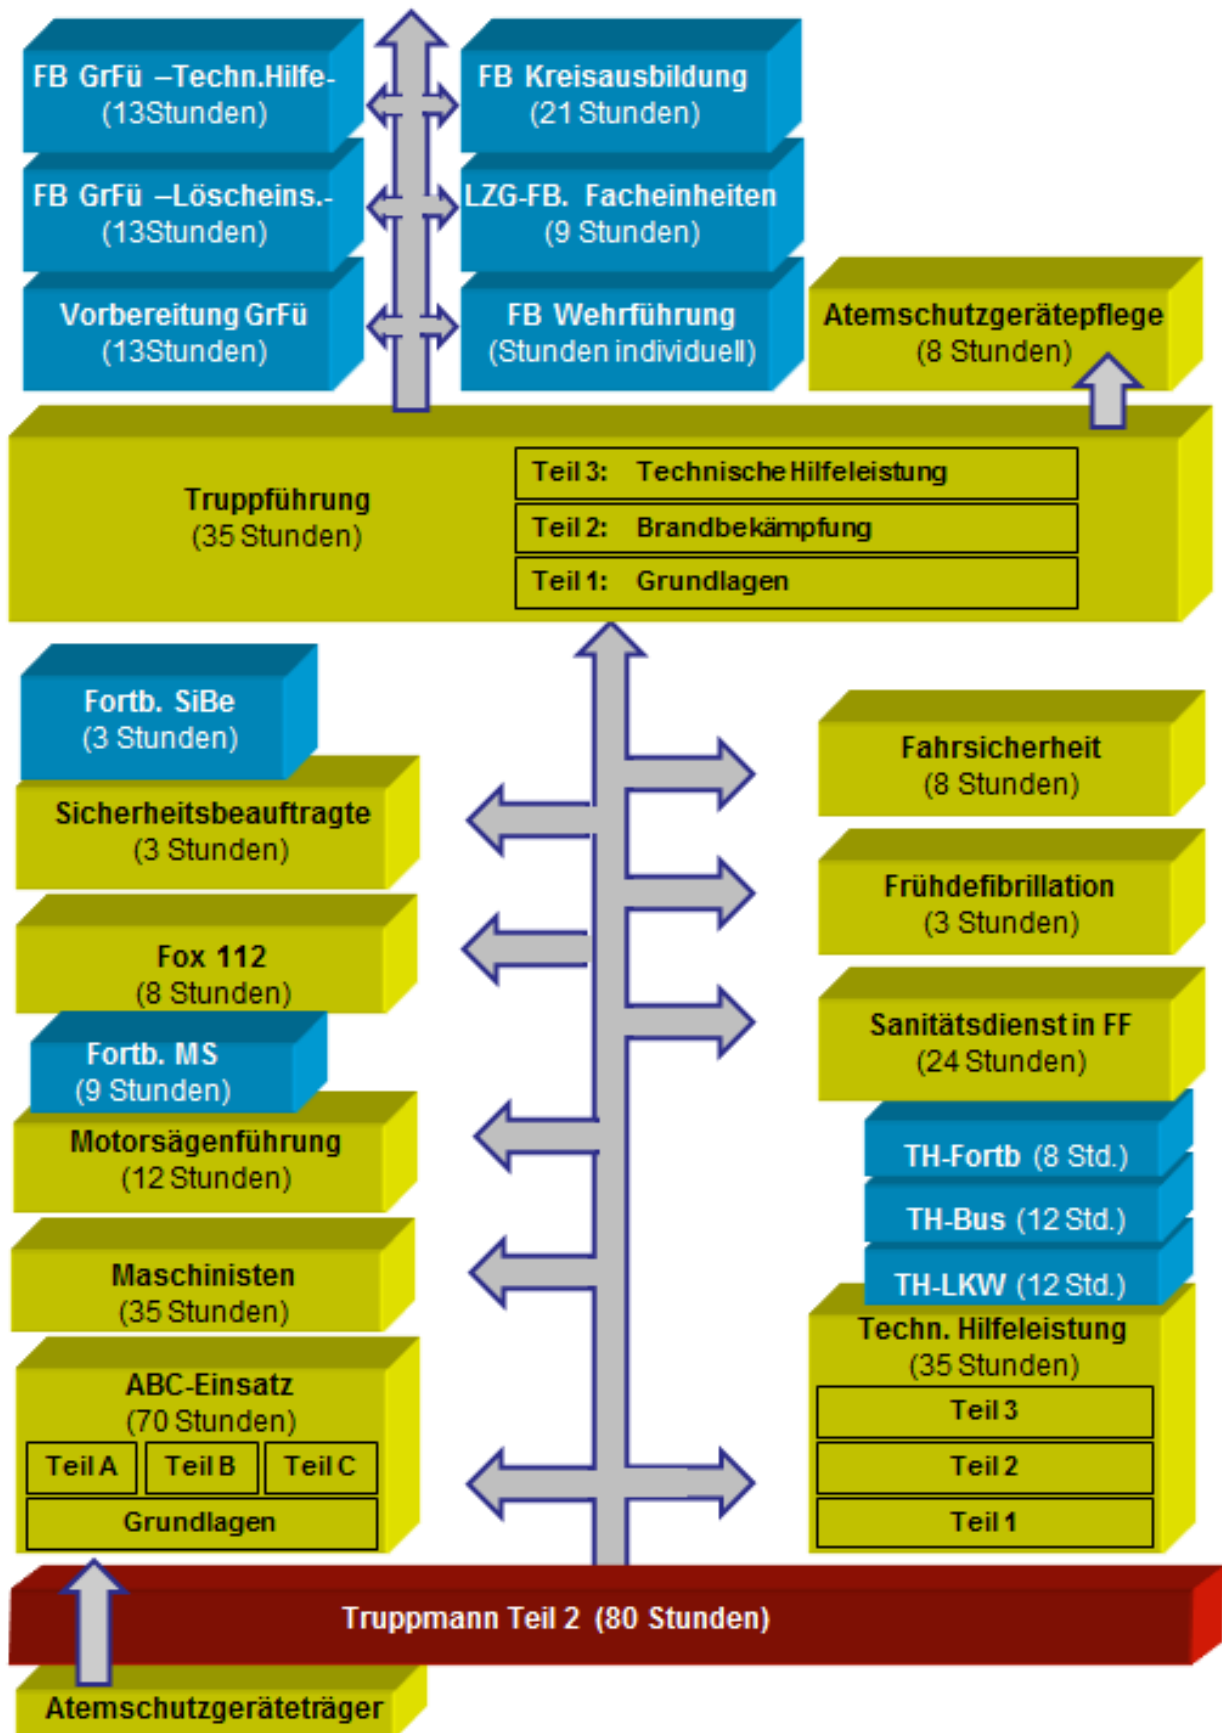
FB GrFü –Techn.Hilfe-
(13Stunden)

FB Kreisausbildung
(21 Stunden)

FB GrFü –Löscheins.-
(13Stunden)

LZG-FB. Facheinheiten
(9 Stunden)

Vorbereitung GrFü
(13Stunden)

FB Wehrführung
(Stunden individuell)

Atemschutzgerätepflege
(8 Stunden)

Truppführung
(35 Stunden)

Teil 3: Technische Hilfeleistung
Teil 2: Brandbekämpfung
Teil 1: Grundlagen

Fortb. SiBe
(3 Stunden)

Sicherheitsbeauftragte
(3 Stunden)

Fox 112
(8 Stunden)

Fortb. MS
(9 Stunden)

Motorsägenführung
(12 Stunden)

Maschinisten
(35 Stunden)

ABC-Einsatz
(70 Stunden)

| Teil A | Teil B | Teil C |
|---|---|---|
| Grundlagen | | |

Fahrsicherheit
(8 Stunden)

Frühdefibrillation
(3 Stunden)

Sanitätsdienst in FF
(24 Stunden)

TH-Fortb (8 Std.)
TH-Bus (12 Std.)
TH-LKW (12 Std.)

Techn. Hilfeleistung
(35 Stunden)

Teil 3
Teil 2
Teil 1

Truppmann Teil 2 (80 Stunden)

Atemschutzgeräteträger